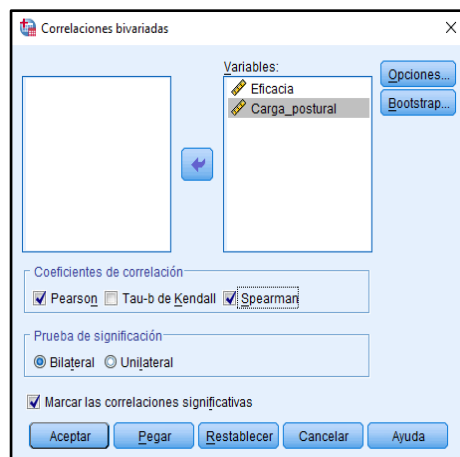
Correlaciones bivariadas

Variables:
Eficacia
Carga_postural

Opciones...
Bootstrap...

Coeficientes de correlación
Pearson
Tau-b de Kendall
Spearman

Prueba de significación
Bilateral
Unilateral

Marcar las correlaciones significativas

Aceptar
Pegar
Restablecer
Cancelar
Ayuda